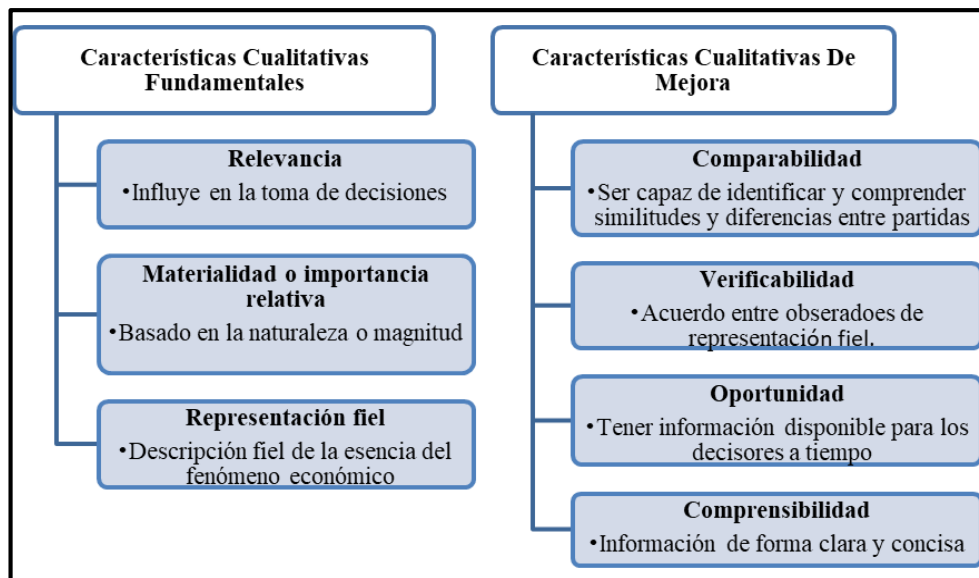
Características Cualitativas Fundamentales

Relevancia
•Influye en la toma de decisiones

Materialidad o importancia relativa
•Basado en la naturaleza o magnitud

Representación fiel
•Descripción fiel de la esencia del fenómeno económico

Características Cualitativas De Mejora

Comparabilidad
•Ser capaz de identificar y comprender similitudes y diferencias entre partidas

Verificabilidad
•Acuerdo entre obseradoes de representación fiel.

Oportunidad
•Tener información disponible para los decisores a tiempo

Comprensibilidad
•Información de forma clara y concisa